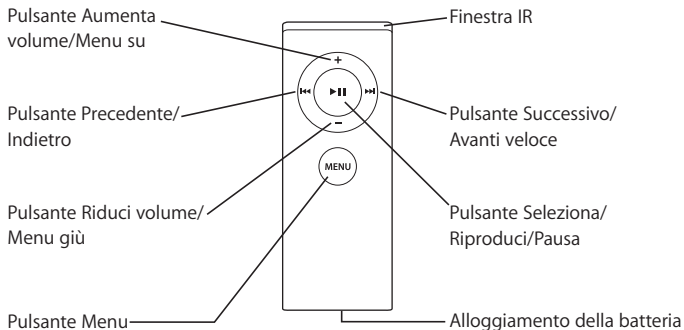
Pulsante Aumenta volume/Menu su

Finestra IR

+

Pulsante Precedente/ Indietro

⏮

▶II

⏭

Pulsante Successivo/ Avanti veloce

–

MENU

Pulsante Riduci volume/ Menu giù

Pulsante Seleziona/ Riproduci/Pausa

Pulsante Menu

Alloggiamento della batteria